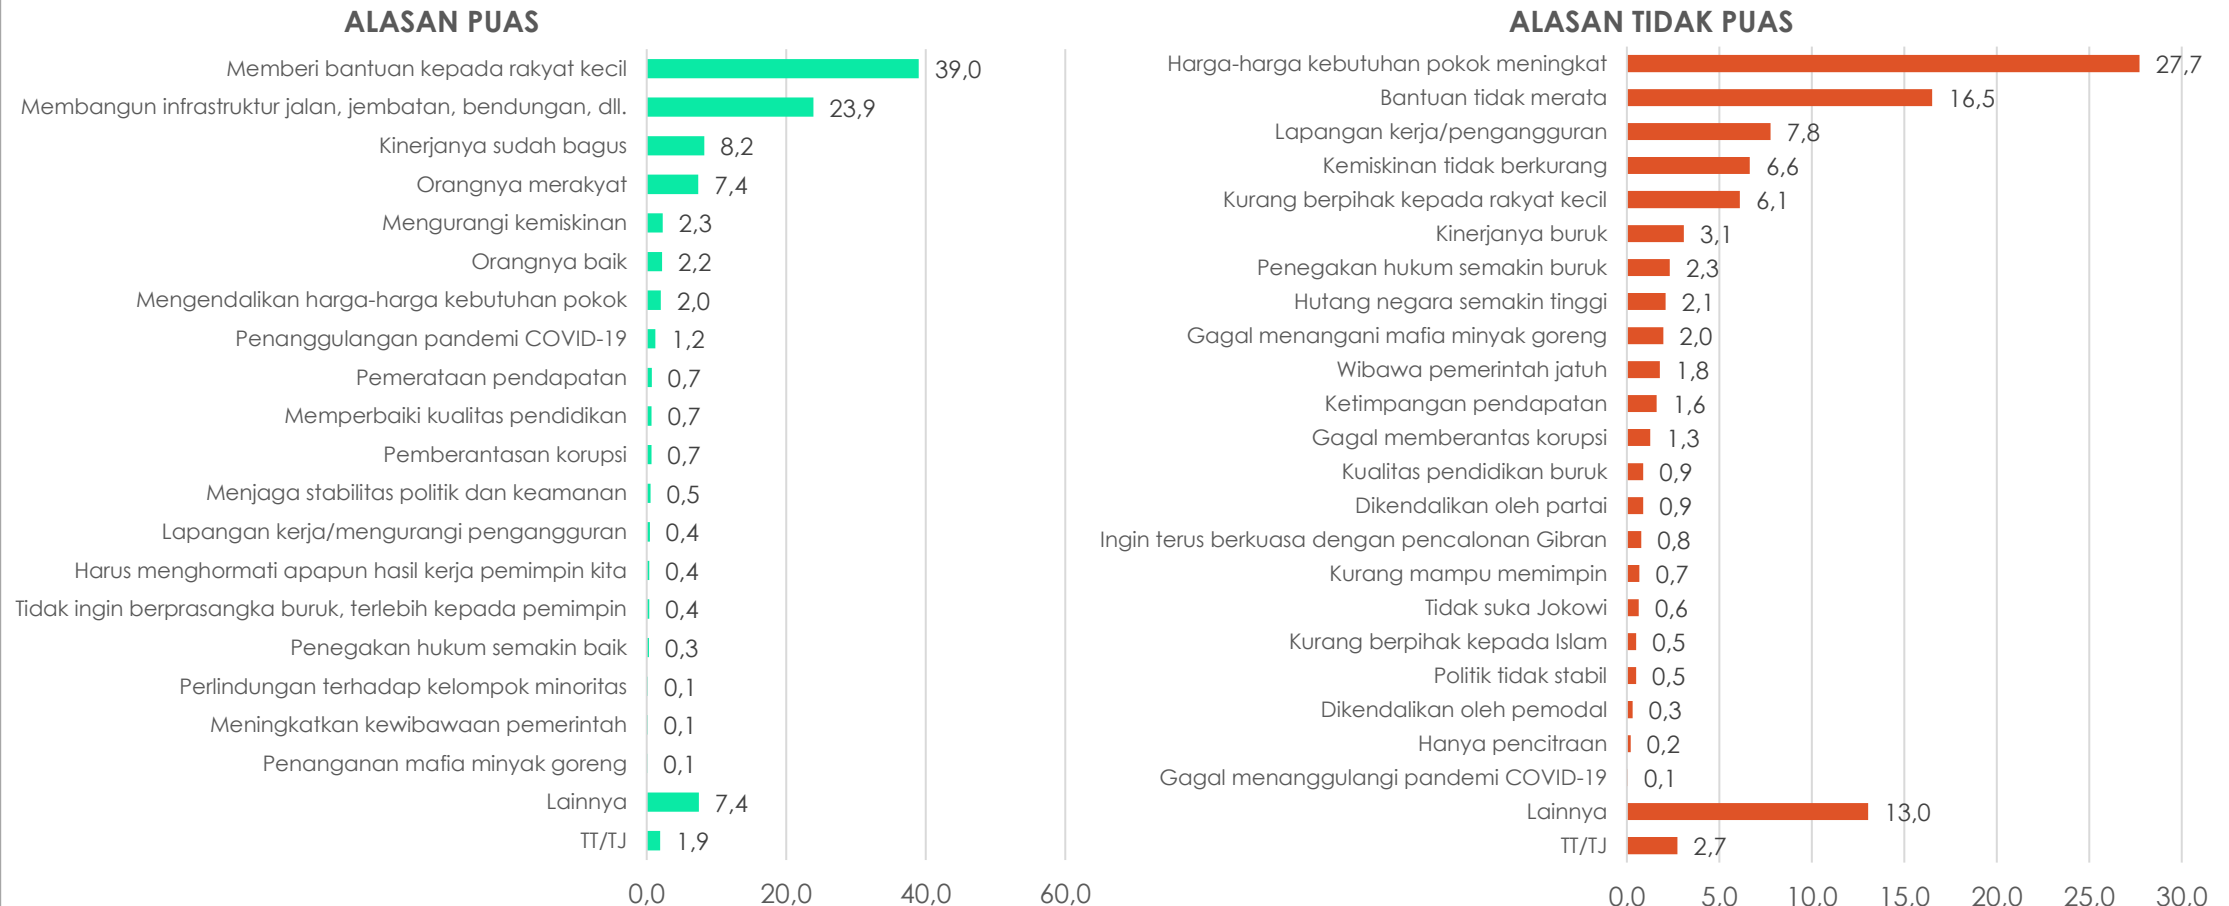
ALASAN PUAS

| Alasan | % |
|---|---|
| Memberi bantuan kepada rakyat kecil | 39,0 |
| Membangun infrastruktur jalan, jembatan, bendungan, dll. | 23,9 |
| Kinerjanya sudah bagus | 8,2 |
| Orangnya merakyat | 7,4 |
| Mengurangi kemiskinan | 2,3 |
| Orangnya baik | 2,2 |
| Mengendalikan harga-harga kebutuhan pokok | 2,0 |
| Penanggulangan pandemi COVID-19 | 1,2 |
| Pemerataan pendapatan | 0,7 |
| Memperbaiki kualitas pendidikan | 0,7 |
| Pemberantasan korupsi | 0,7 |
| Menjaga stabilitas politik dan keamanan | 0,5 |
| Lapangan kerja/mengurangi pengangguran | 0,4 |
| Harus menghormati apapun hasil kerja pemimpin kita | 0,4 |
| Tidak ingin berprasangka buruk, terlebih kepada pemimpin | 0,4 |
| Penegakan hukum semakin baik | 0,3 |
| Perlindungan terhadap kelompok minoritas | 0,1 |
| Meningkatkan kewibawaan pemerintah | 0,1 |
| Penanganan mafia minyak goreng | 0,1 |
| Lainnya | 7,4 |
| TT/TJ | 1,9 |

0,0 20,0 40,0 60,0

ALASAN TIDAK PUAS

| Alasan | % |
|---|---|
| Harga-harga kebutuhan pokok meningkat | 27,7 |
| Bantuan tidak merata | 16,5 |
| Lapangan kerja/pengangguran | 7,8 |
| Kemiskinan tidak berkurang | 6,6 |
| Kurang berpihak kepada rakyat kecil | 6,1 |
| Kinerjanya buruk | 3,1 |
| Penegakan hukum semakin buruk | 2,3 |
| Hutang negara semakin tinggi | 2,1 |
| Gagal menangani mafia minyak goreng | 2,0 |
| Wibawa pemerintah jatuh | 1,8 |
| Ketimpangan pendapatan | 1,6 |
| Gagal memberantas korupsi | 1,3 |
| Kualitas pendidikan buruk | 0,9 |
| Dikendalikan oleh partai | 0,9 |
| Ingin terus berkuasa dengan pencalonan Gibran | 0,8 |
| Kurang mampu memimpin | 0,7 |
| Tidak suka Jokowi | 0,6 |
| Kurang berpihak kepada Islam | 0,5 |
| Politik tidak stabil | 0,5 |
| Dikendalikan oleh pemodal | 0,3 |
| Hanya pencitraan | 0,2 |
| Gagal menanggulangi pandemi COVID-19 | 0,1 |
| Lainnya | 13,0 |
| TT/TJ | 2,7 |

0,0 5,0 10,0 15,0 20,0 25,0 30,0